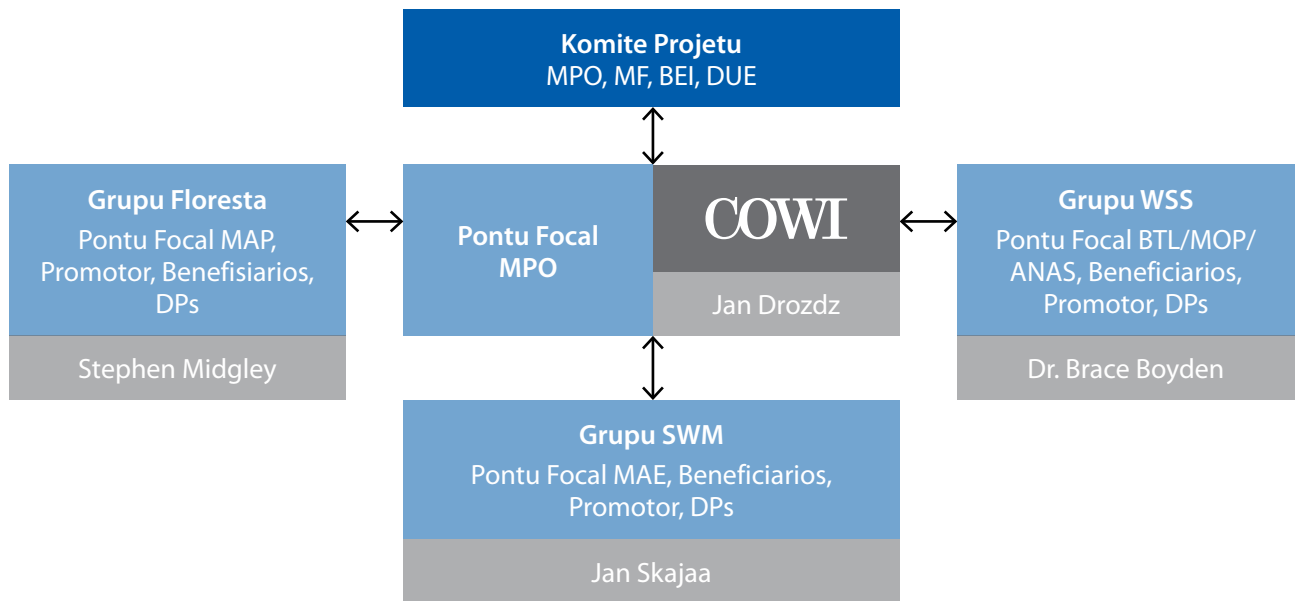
**Komite Projetu**
MPO, MF, BEI, DUE

**Grupu Floresta**
Pontu Focal MAP, Promotor, Benefisiarios, DPs

Stephen Midgley

**Pontu Focal MPO**

COWI

Jan Drozdz

**Grupu WSS**
Pontu Focal BTL/MOP/ ANAS, Beneficiarios, Promotor, DPs

Dr. Brace Boyden

**Grupu SWM**
Pontu Focal MAE, Beneficiarios, Promotor, DPs

Jan Skajaa